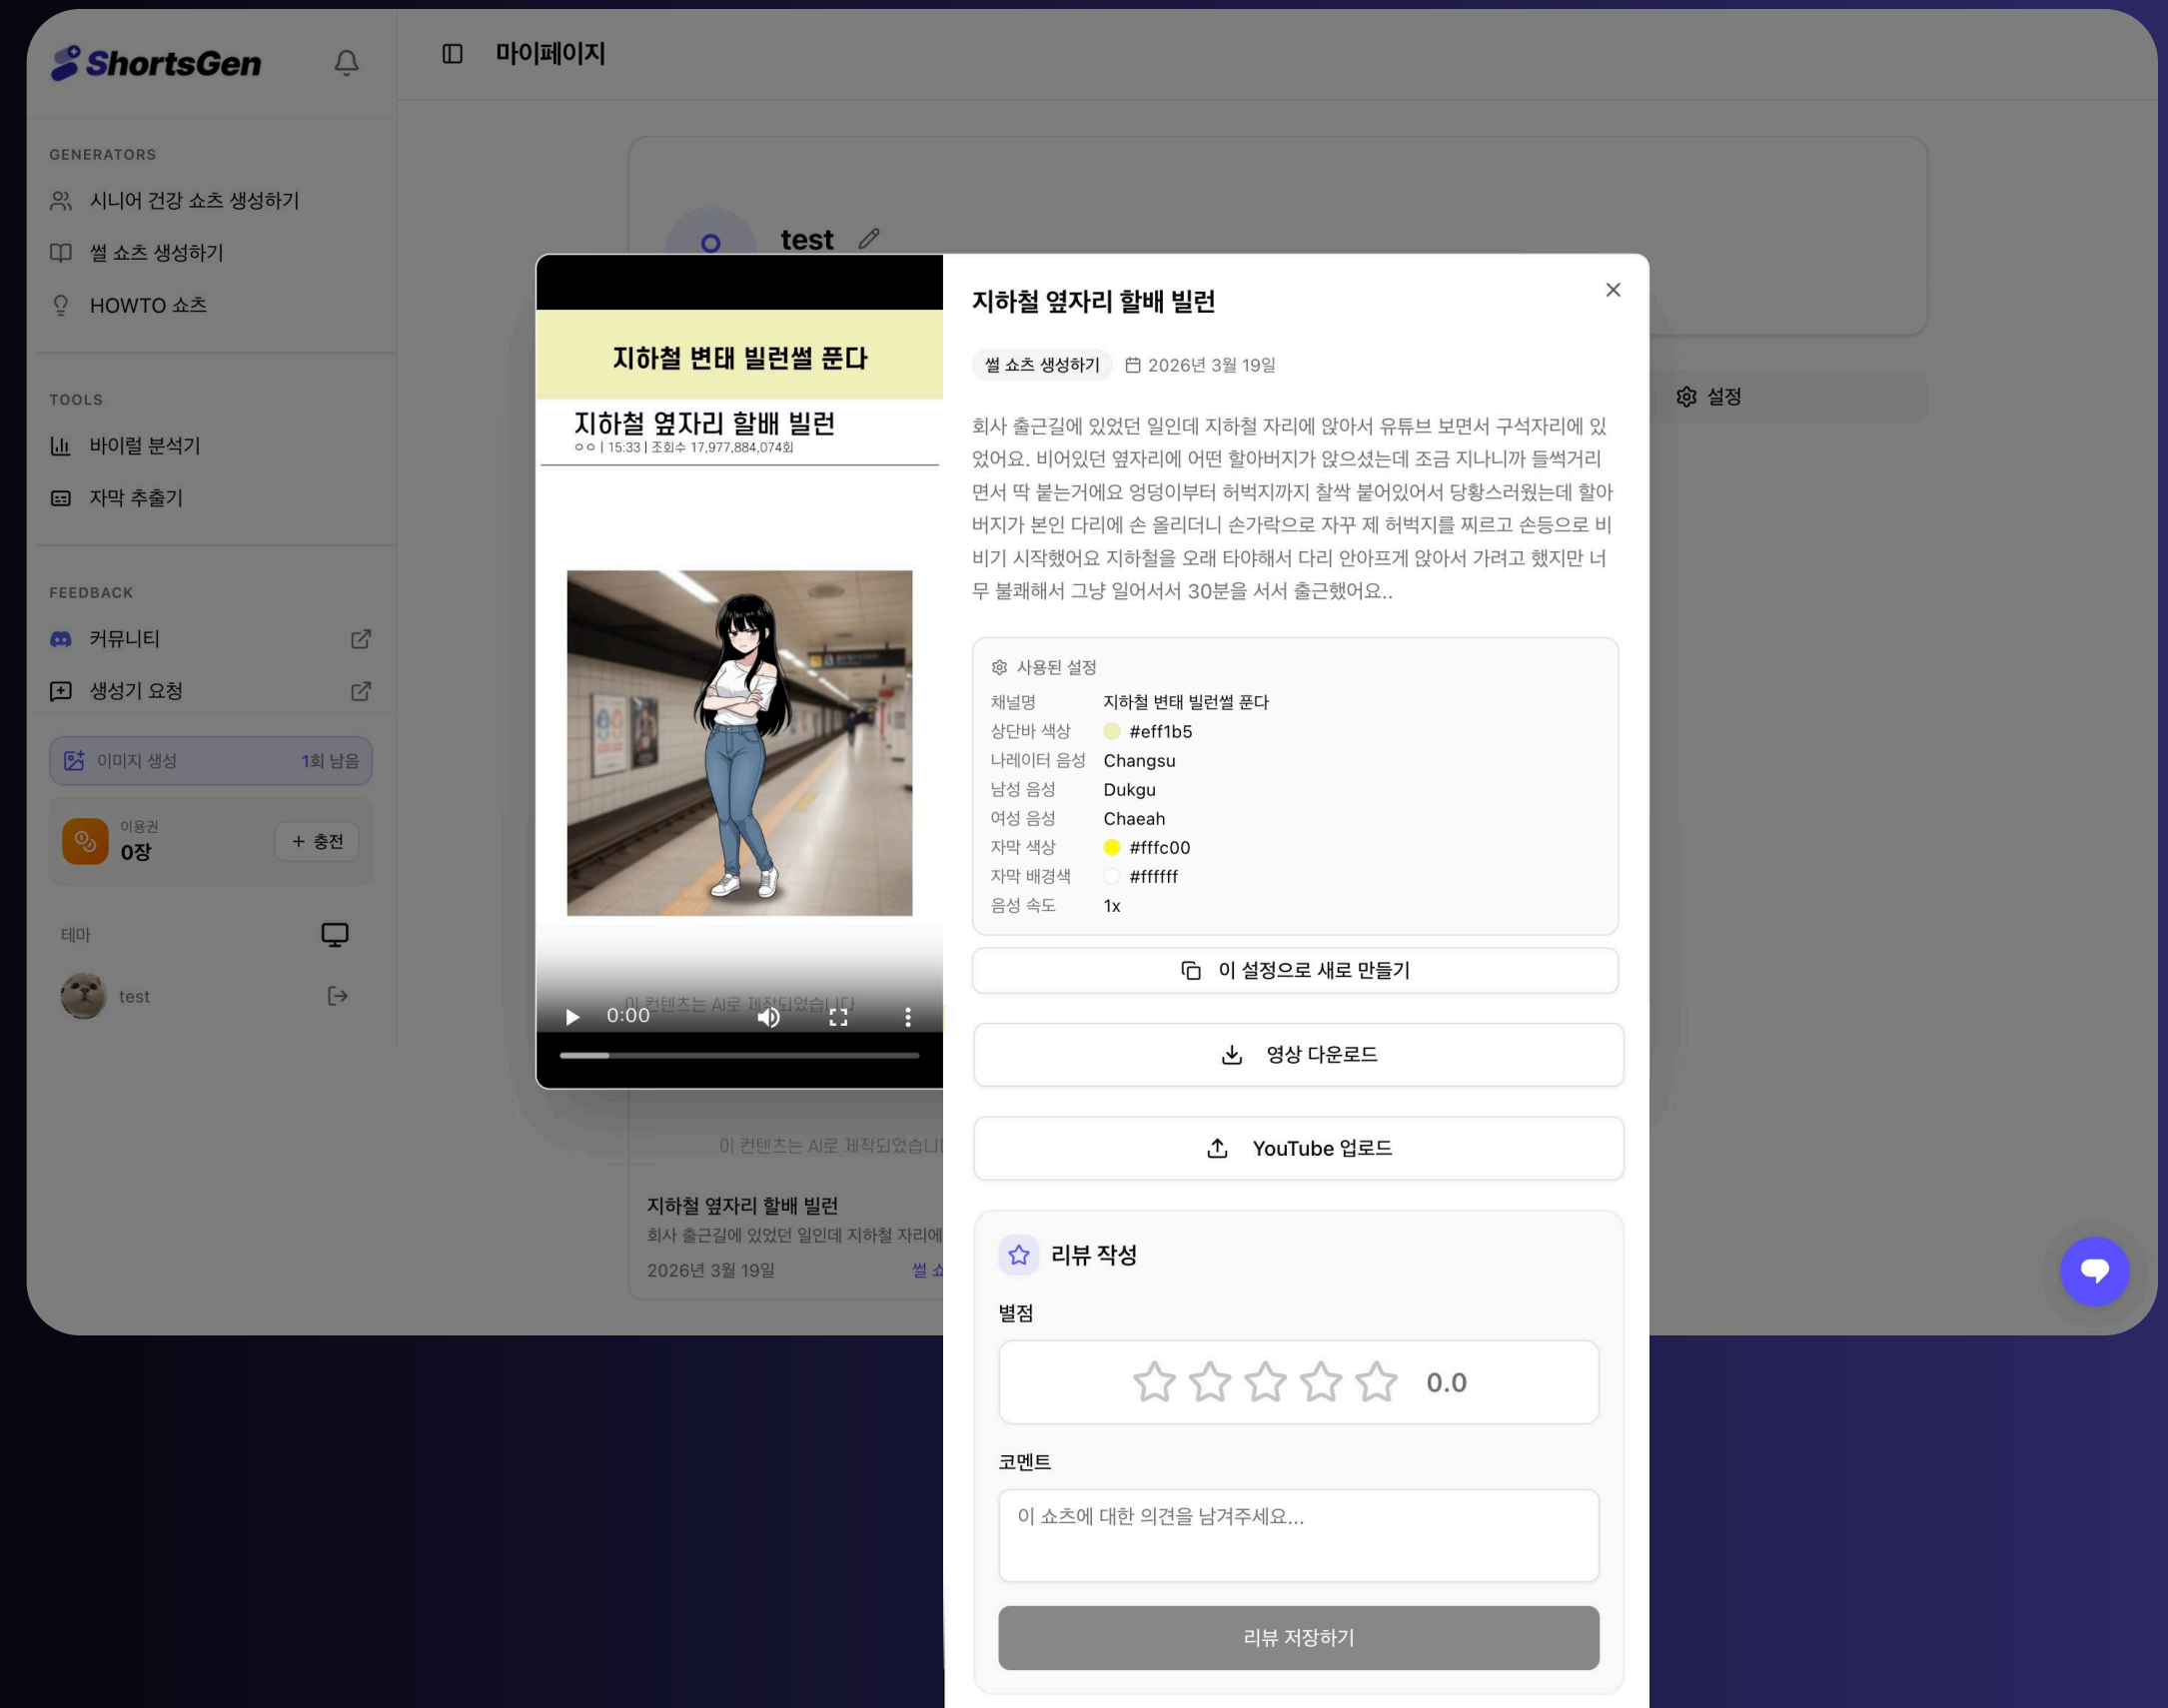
ShortsGen

마이페이지

GENERATORS
시니어 건강 쇼츠 생성하기
썰 쇼츠 생성하기
HOWTO 쇼츠

TOOLS
바이럴 분석기
자막 추출기

FEEDBACK
커뮤니티
생성기 요청

이미지 생성 1회 남음

이용권
0장
+ 충전

테마

test

test

설정

지하철 변태 빌런썰 푼다
지하철 옆자리 할배 빌런
ㅇㅇ | 15:33 | 조회수 17,977,884,074회

0:00
이 컨텐츠는 AI로 제작되었습니다

지하철 옆자리 할배 빌런

썰 쇼츠 생성하기 2026년 3월 19일

회사 출근길에 있었던 일인데 지하철 자리에 앉아서 유튜브 보면서 구석자리에 있었어요. 비어있던 옆자리에 어떤 할아버지가 앉으셨는데 조금 지나니까 들썩거리면서 딱 붙는거에요 엉덩이부터 허벅지까지 찰싹 붙어있어서 당황스러웠는데 할아버지가 본인 다리에 손 올리더니 손가락으로 자꾸 제 허벅지를 찌르고 손등으로 비비기 시작했어요 지하철을 오래 타야해서 다리 안아프게 앉아서 가려고 했지만 너무 불쾌해서 그냥 일어서서 30분을 서서 출근했어요..

사용된 설정
| | |
|---|---|
| 채널명 | 지하철 변태 빌런썰 푼다 |
| 상단바 색상 | #eff1b5 |
| 나레이터 음성 | Changsu |
| 남성 음성 | Dukgu |
| 여성 음성 | Chaeah |
| 자막 색상 | #fffc00 |
| 자막 배경색 | #ffffff |
| 음성 속도 | 1x |

이 설정으로 새로 만들기

영상 다운로드

YouTube 업로드

리뷰 작성
별점
0.0
코멘트
이 쇼츠에 대한 의견을 남겨주세요...
리뷰 저장하기

이 컨텐츠는 AI로 제작되었습니
지하철 옆자리 할배 빌런
회사 출근길에 있었던 일인데 지하철 자리에
2026년 3월 19일 썰 쇼